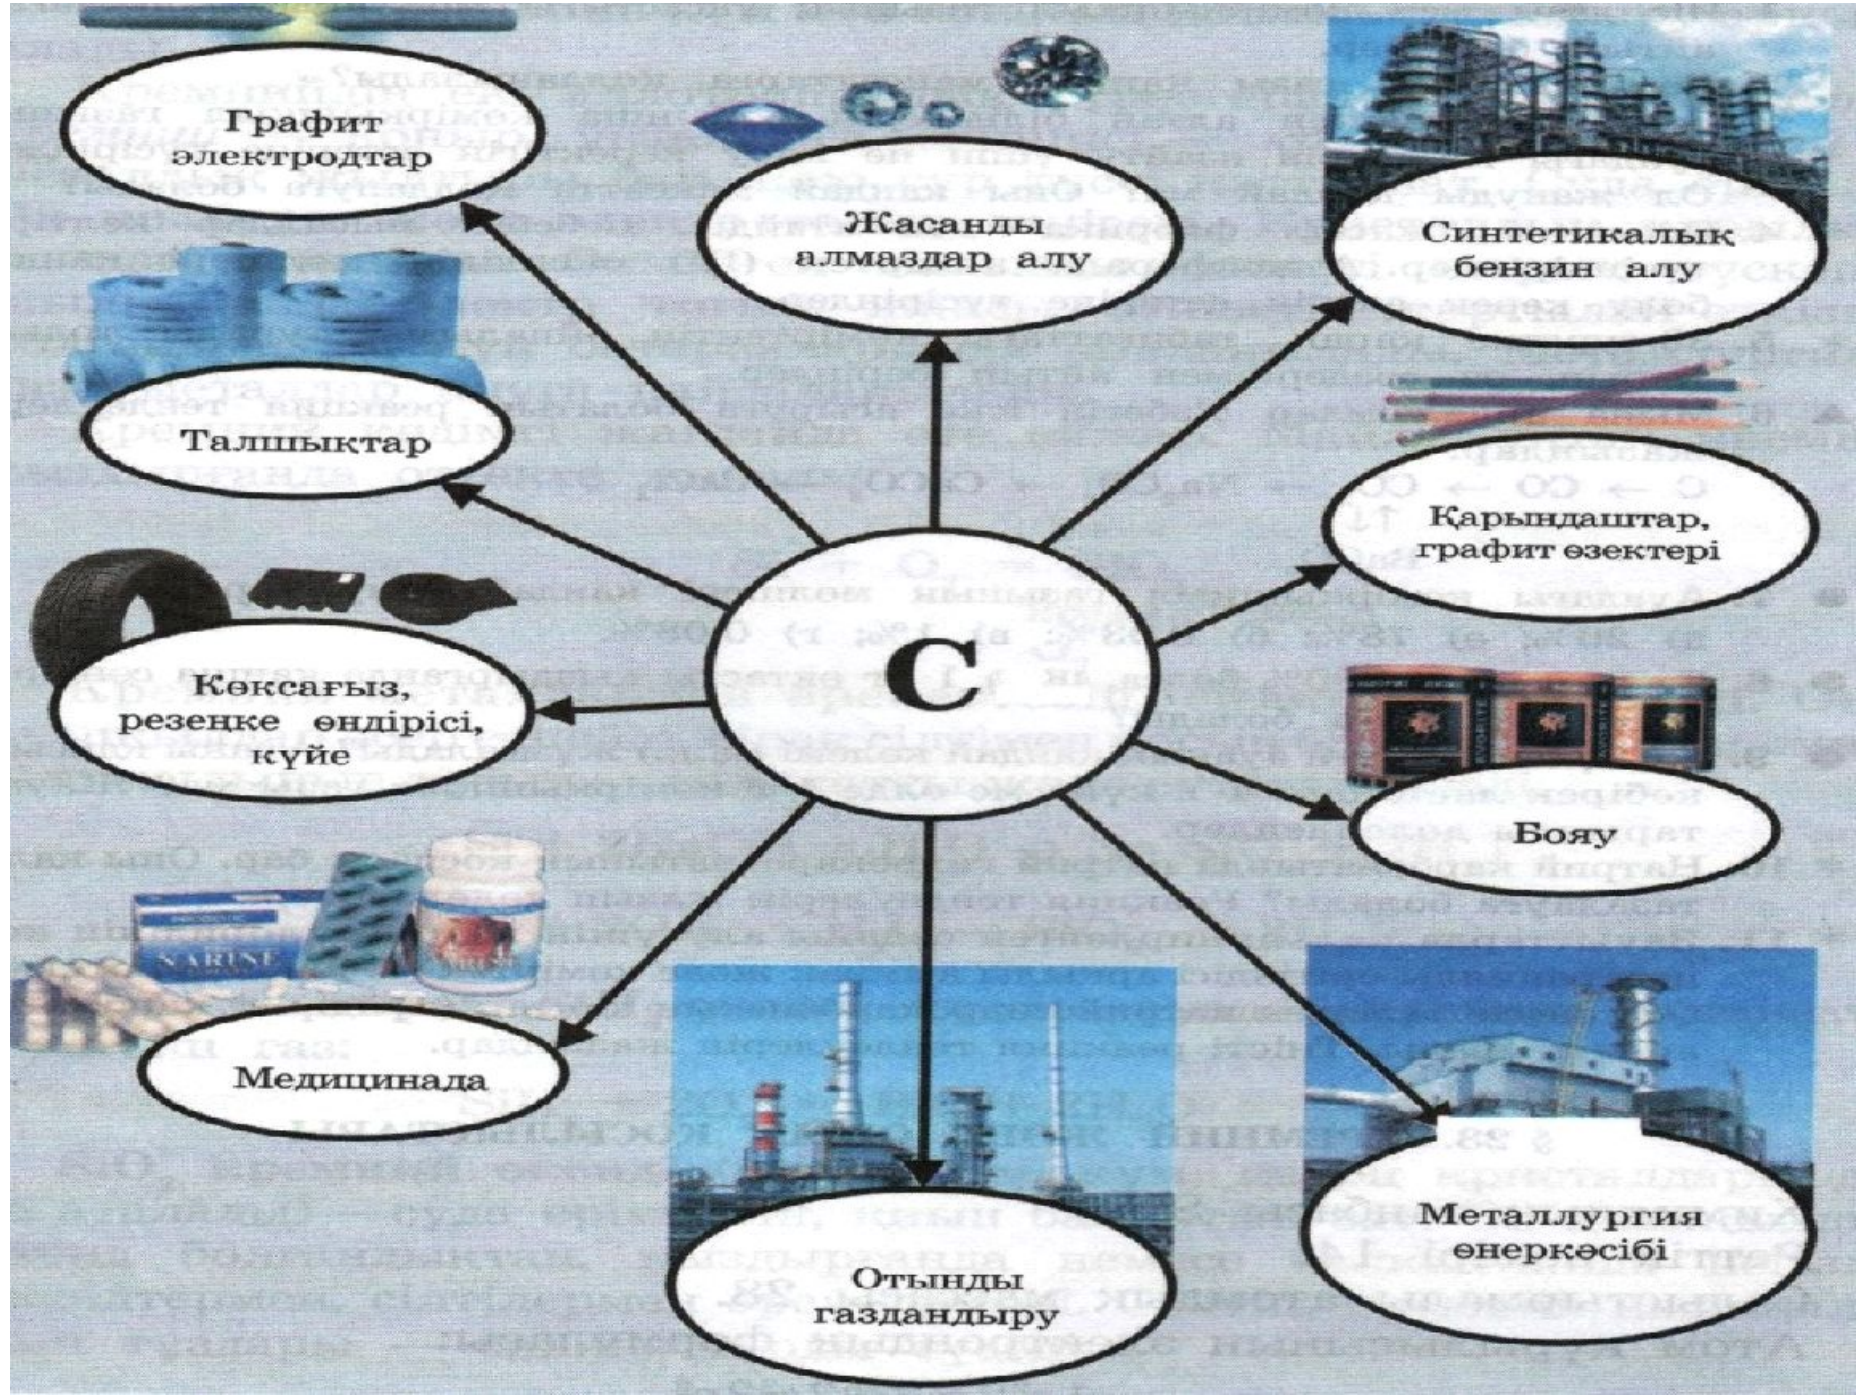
Графит электродтар

Жасанды алмаздар алу

Синтетикалық бензин алу

Талшықтар

Қарындаштар, графит өзектері

C

Көксағыз, резеңке өндірісі, күйе

Бояу

NARINE

Медицинада

Отынды газдандыру

Металлургия өнеркәсібі